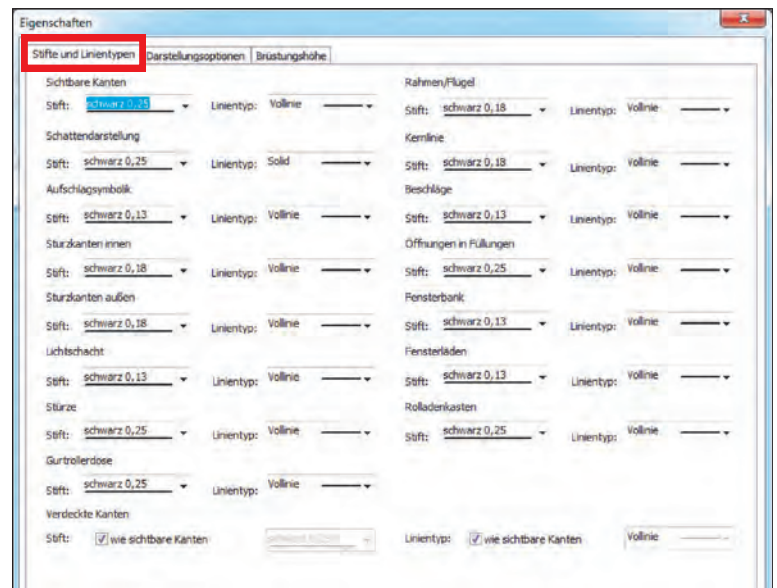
Eigenschaften

Stifte und Linientypen | Darstellungsoptionen | Brüstungshöhe

Sichtbare Kanten
Stift: schwarz 0,25 Linientyp: Vollinie

Schattendarstellung
Stift: schwarz 0,25 Linientyp: Solid

Aufschlagsymbolik
Stift: schwarz 0,13 Linientyp: Vollinie

Sturzkanten innen
Stift: schwarz 0,18 Linientyp: Vollinie

Sturzkanten außen
Stift: schwarz 0,18 Linientyp: Vollinie

Lichtschacht
Stift: schwarz 0,13 Linientyp: Vollinie

Stürze
Stift: schwarz 0,25 Linientyp: Vollinie

Gurtrollerdose
Stift: schwarz 0,25 Linientyp: Vollinie

Verdeckte Kanten
Stift: wie sichtbare Kanten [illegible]

Rahmen/Flügel
Stift: schwarz 0,18 Linientyp: Vollinie

Kernlinie
Stift: schwarz 0,18 Linientyp: Vollinie

Beschläge
Stift: schwarz 0,13 Linientyp: Vollinie

Öffnungen in Füllungen
Stift: schwarz 0,25 Linientyp: Vollinie

Fensterbank
Stift: schwarz 0,13 Linientyp: Vollinie

Fensterläden
Stift: schwarz 0,13 Linientyp: Vollinie

Rolladenkasten
Stift: schwarz 0,25 Linientyp: Vollinie

Linientyp: wie sichtbare Kanten Vollinie